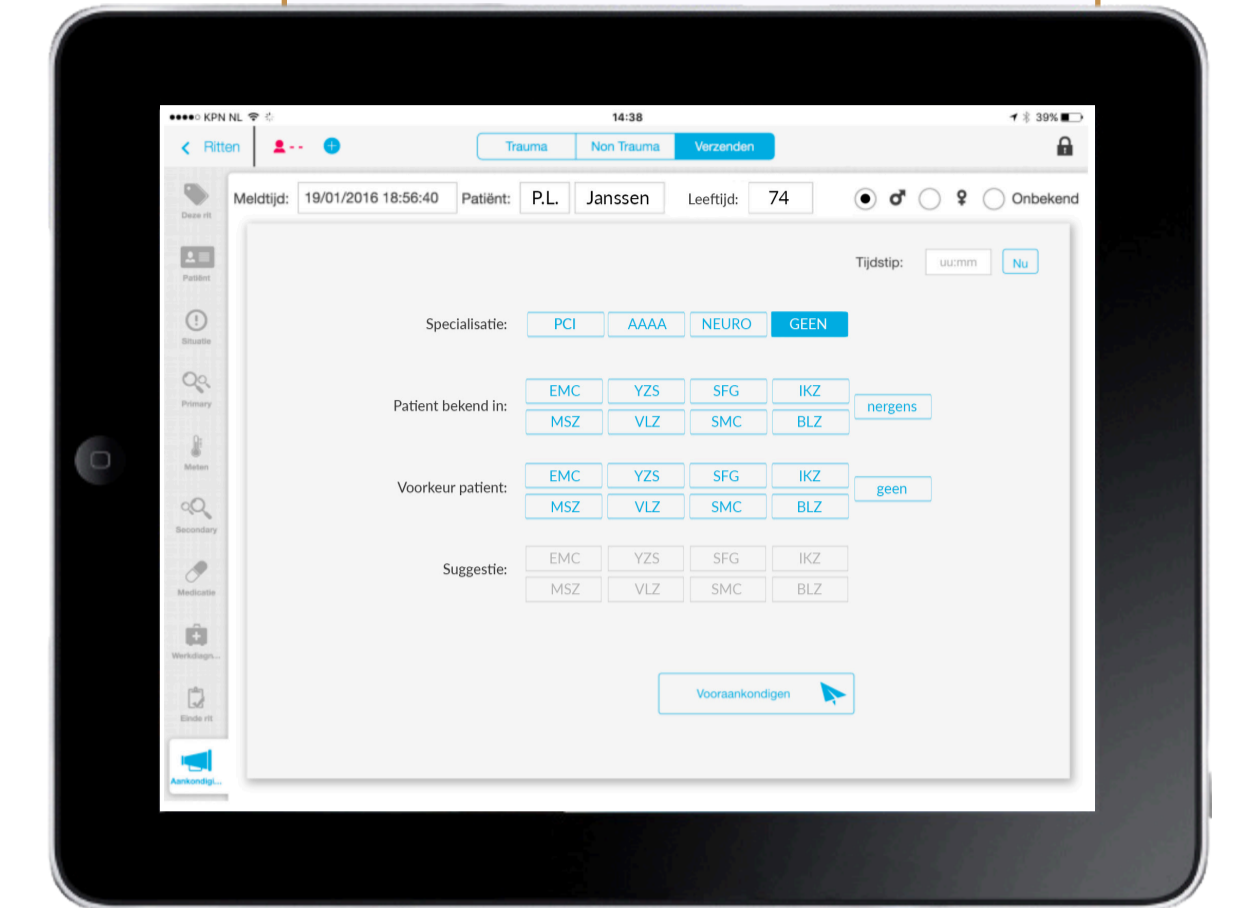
●●●●○ KPN NL 14:38 39%

Ritten - -

Trauma Non Trauma Verzenden

Deze rit
Patiënt
Situatie
Primary
Meten
Secondary
Medicatie
Werkdiagn...
Einde rit
Aankondigi...

Meldtijd: 19/01/2016 18:56:40 Patiënt: P.L. Janssen Leeftijd: 74 ♂ ♀ Onbekend

Tijdstip: uu:mm Nu

Specialisatie: PCI AAAA NEURO GEEN

| | | | | |
|---|---|---|---|---|
| Patient bekend in: | EMC | YZS | SFG | IKZ |
| | MSZ | VLZ | SMC | BLZ |

nergens

| | | | | |
|---|---|---|---|---|
| Voorkeur patient: | EMC | YZS | SFG | IKZ |
| | MSZ | VLZ | SMC | BLZ |

geen

| | | | | |
|---|---|---|---|---|
| Suggestie: | EMC | YZS | SFG | IKZ |
| | MSZ | VLZ | SMC | BLZ |

Vooraankondigen